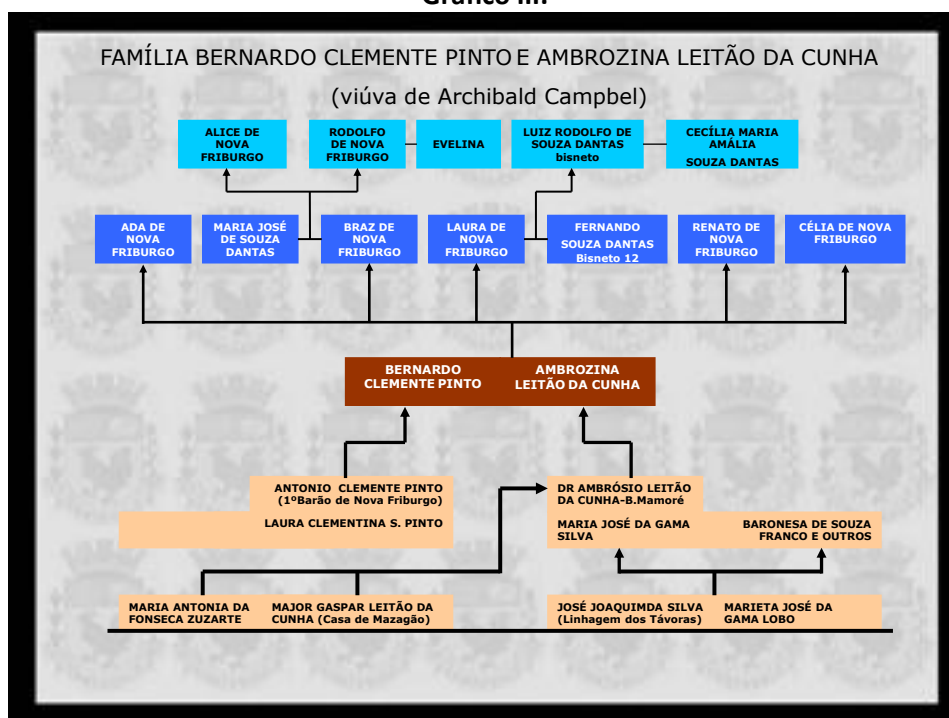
Gráfico III.

FAMÍLIA BERNARDO CLEMENTE PINTO E AMBROZINA LEITÃO DA CUNHA

(viúva de Archibald Campbel)

ALICE DE NOVA FRIBURGO

RODOLFO DE NOVA FRIBURGO

EVELINA

LUIZ RODOLFO DE SOUZA DANTAS bisneto

CECÍLIA MARIA AMÁLIA SOUZA DANTAS

ADA DE NOVA FRIBURGO

MARIA JOSÉ DE SOUZA DANTAS

BRAZ DE NOVA FRIBURGO

LAURA DE NOVA FRIBURGO

FERNANDO SOUZA DANTAS Bisneto 12

RENATO DE NOVA FRIBURGO

CÉLIA DE NOVA FRIBURGO

BERNARDO CLEMENTE PINTO

AMBROZINA LEITÃO DA CUNHA

ANTONIO CLEMENTE PINTO (1ºBarão de Nova Friburgo)

LAURA CLEMENTINA S. PINTO

DR AMBRÓSIO LEITÃO DA CUNHA-B.Mamoré

MARIA JOSÉ DA GAMA SILVA

BARONESA DE SOUZA FRANCO E OUTROS

MARIA ANTONIA DA FONSECA ZUZARTE

MAJOR GASPAR LEITÃO DA CUNHA (Casa de Mazagão)

JOSÉ JOAQUIMDA SILVA (Linhagem dos Távoras)

MARIETA JOSÉ DA GAMA LOBO